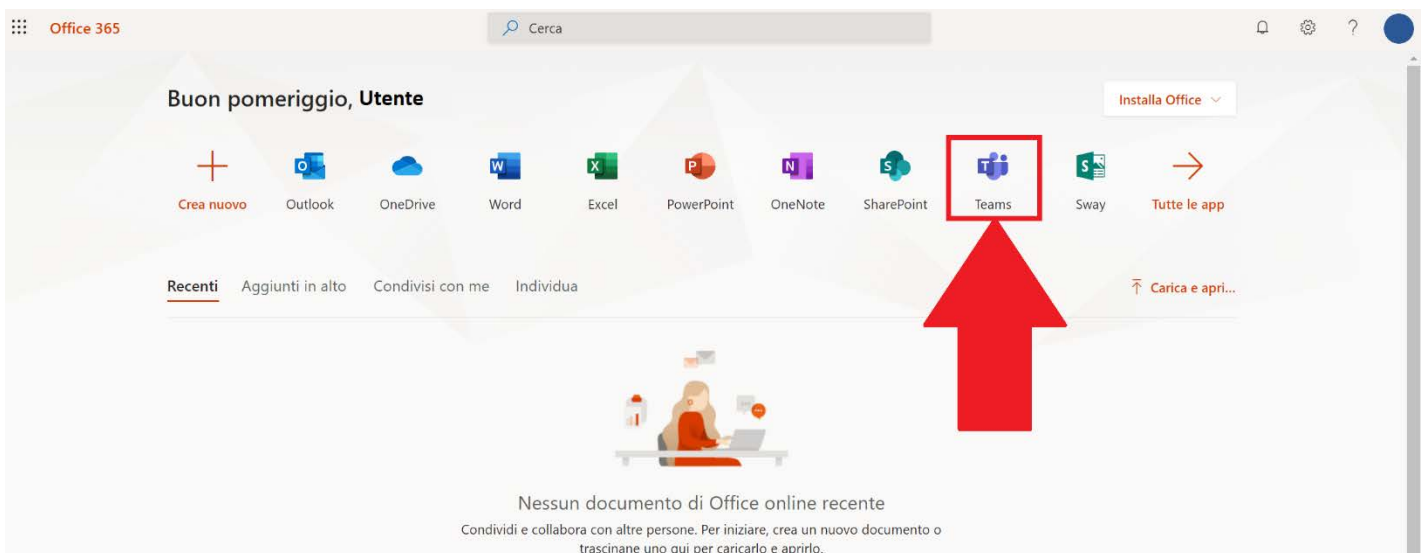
Office 365

Cerca

Buon pomeriggio, Utente

Installa Office

Crea nuovo
Outlook
OneDrive
Word
Excel
PowerPoint
OneNote
SharePoint
Teams
Sway
Tutte le app

Recenti
Aggiunti in alto
Condivisi con me
Individua

Carica e apri...

Nessun documento di Office online recente

Condividi e collabora con altre persone. Per iniziare, crea un nuovo documento o trascinane uno qui per caricarlo e aprirlo.